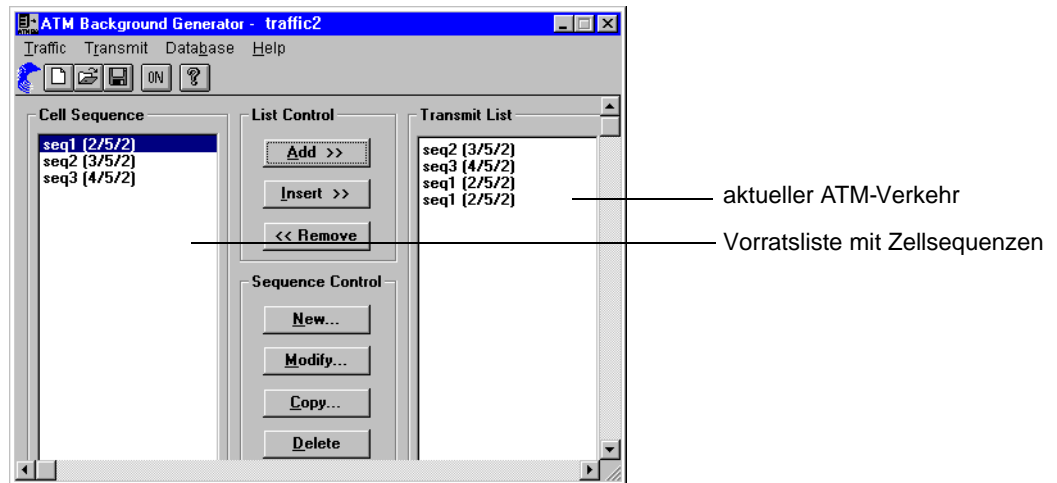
ATM Background Generator - traffic2

Traffic Transmit Database Help

ON ?

Cell Sequence

seq1 (2/5/2)
seq2 (3/5/2)
seq3 (4/5/2)

List Control

Add >>

Insert >>

<< Remove

Sequence Control

New...

Modify...

Copy...

Delete

Transmit List

seq2 (3/5/2)
seq3 (4/5/2)
seq1 (2/5/2)
seq1 (2/5/2)

aktueller ATM-Verkehr

Vorratsliste mit Zellsequenzen